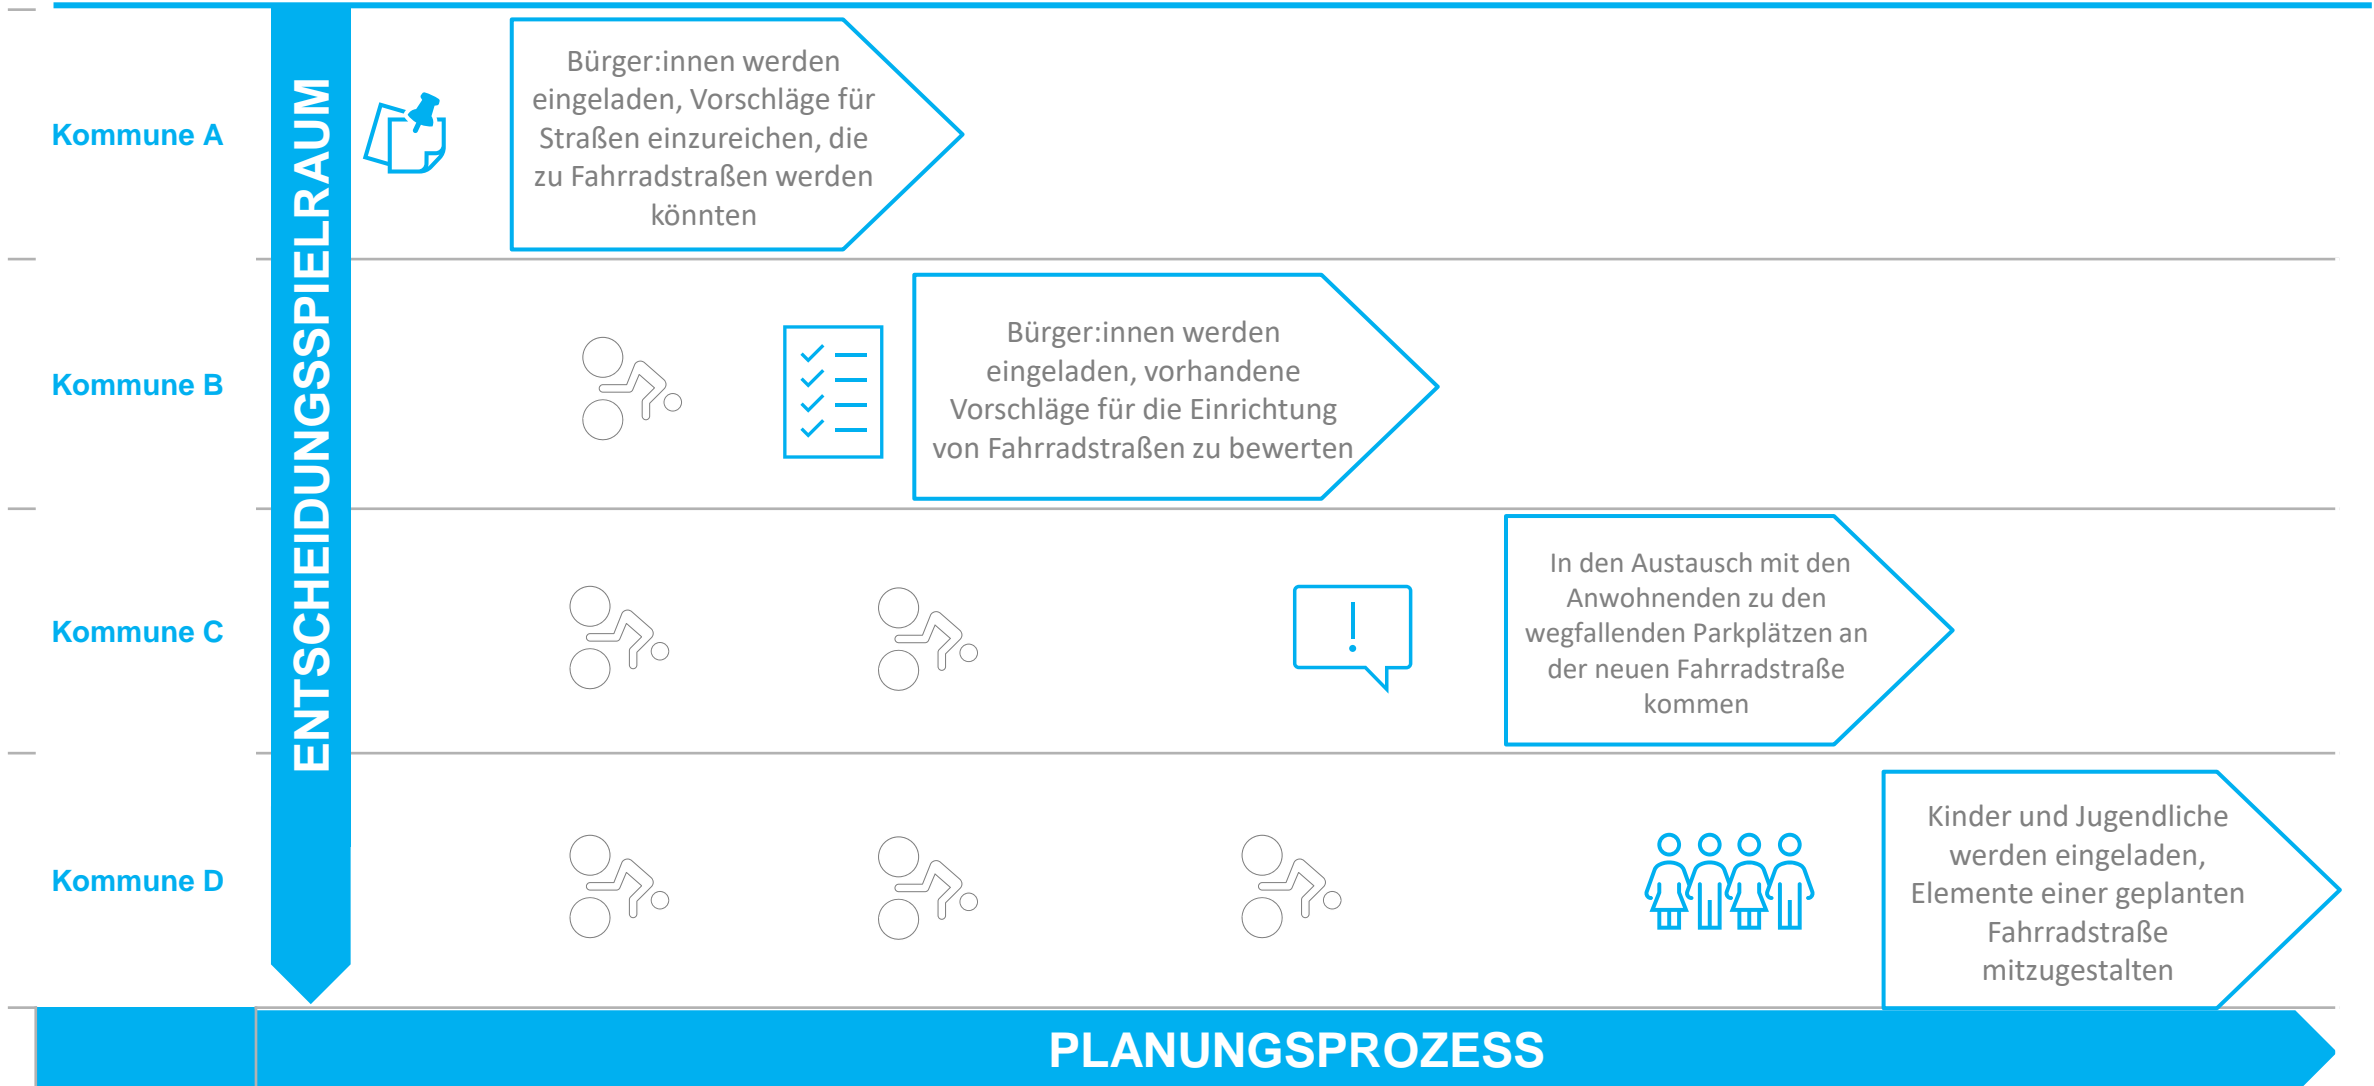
ENTSCHEIDUNGSSPIELRAUM

Kommune A

Bürger:innen werden eingeladen, Vorschläge für Straßen einzureichen, die zu Fahrradstraßen werden könnten

Kommune B

Bürger:innen werden eingeladen, vorhandene Vorschläge für die Einrichtung von Fahrradstraßen zu bewerten

Kommune C

In den Austausch mit den Anwohnenden zu den wegfallenden Parkplätzen an der neuen Fahrradstraße kommen

Kommune D

Kinder und Jugendliche werden eingeladen, Elemente einer geplanten Fahrradstraße mitzugestalten

PLANUNGSPROZESS